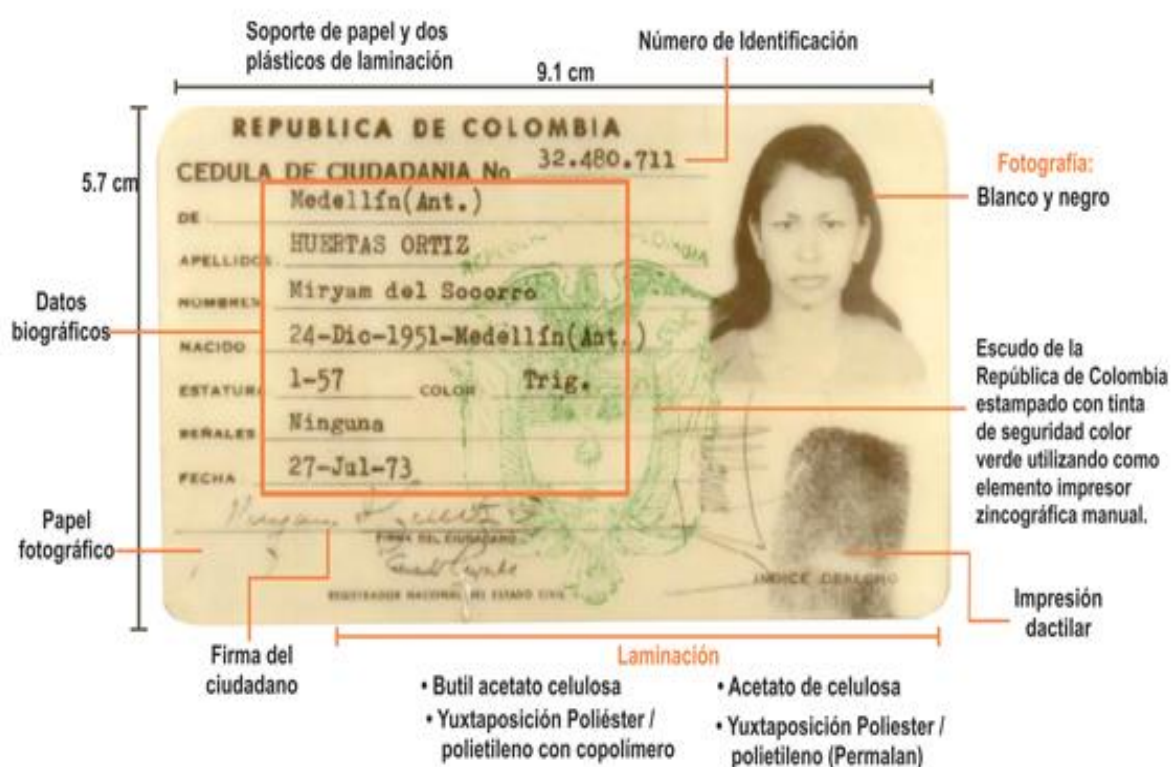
Soporte de papel y dos plásticos de laminación

Número de Identificación

9.1 cm

5.7 cm

REPUBLICA DE COLOMBIA

CEDULA DE CIUDADANIA No 32.480.711

DE Medellín(Ant.)

APELLIDOS HUERTAS ORTIZ

NOMBRES Miryam del Socorro

NACIDO 24-Dic-1951-Medellín(Ant.)

ESTATURA 1-57 COLOR Trig.

SEÑALES Ninguna

FECHA 27-Jul-73

FIRMA DEL CIUDADANO

REGISTRADOR NACIONAL DEL ESTADO CIVIL

INDICE DERECHO

Fotografía:
Blanco y negro

Datos biográficos

Escudo de la República de Colombia estampado con tinta de seguridad color verde utilizando como elemento impresor zincográfica manual.

Papel fotográfico

Impresión dactilar

Firma del ciudadano

Laminación

• Butil acetato celulosa
• Yuxtaposición Poliéster / polietileno con copolímero

• Acetato de celulosa
• Yuxtaposición Poliester / polietileno (Permalan)